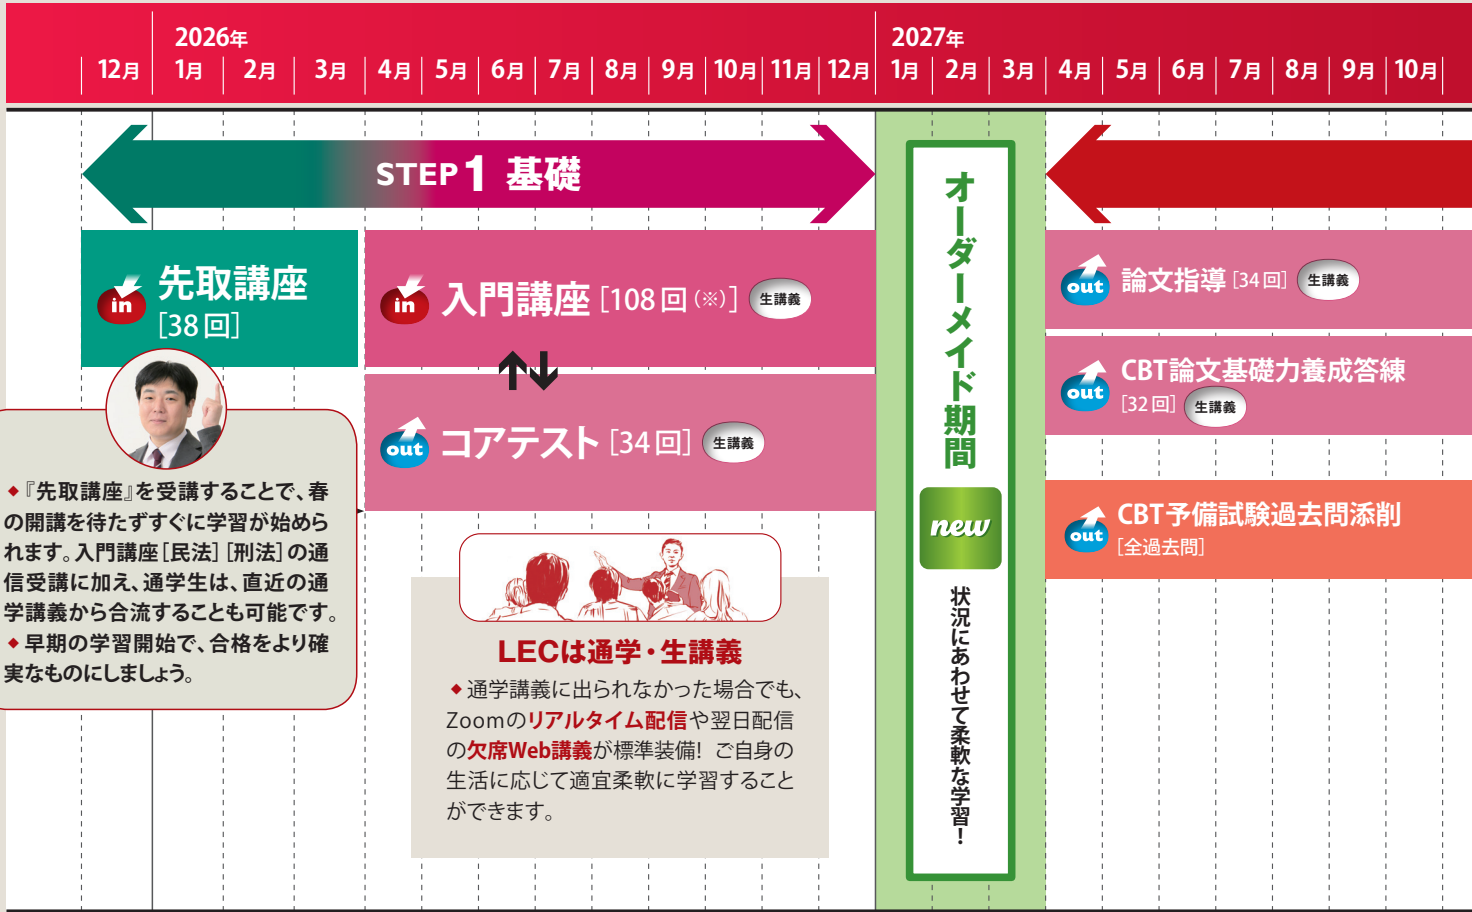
2026年
12月 | 1月 | 2月 | 3月 | 4月 | 5月 | 6月 | 7月 | 8月 | 9月 | 10月 | 11月 | 12月

2027年
1月 | 2月 | 3月 | 4月 | 5月 | 6月 | 7月 | 8月 | 9月 | 10月

STEP 1 基礎

in 先取講座 [38回]

in 入門講座 [108回(※)] 生講義

out コアテスト [34回] 生講義

◆『先取講座』を受講することで、春の開講を待たずすぐに学習が始められます。入門講座[民法][刑法]の通信受講に加え、通学生は、直近の通学講義から合流することも可能です。
◆早期の学習開始で、合格をより確実なものにしましょう。

LECは通学・生講義

◆通学講義に出られなかった場合でも、Zoomのリアルタイム配信や翌日配信の欠席Web講義が標準装備! ご自身の生活に応じて適宜柔軟に学習することができます。

オーダーメイド期間

new

状況にあわせて柔軟な学習!

out 論文指導 [34回] 生講義

out CBT論文基礎力養成答練 [32回] 生講義

out CBT予備試験過去問添削 [全過去問]